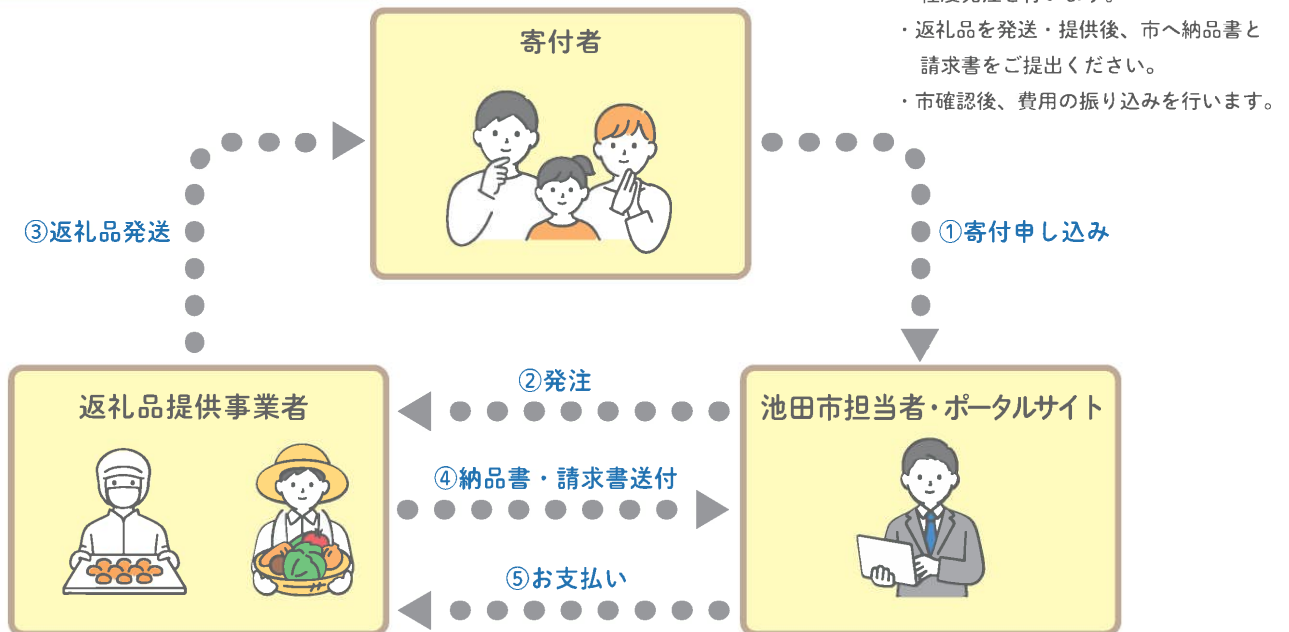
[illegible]
・返礼品を発送・提供後、市へ納品書と請求書をご提出ください。
・市確認後、費用の振り込みを行います。

寄付者

③返礼品発送

①寄付申し込み

②発注

返礼品提供事業者

池田市担当者・ポータルサイト

④納品書・請求書送付

⑤お支払い